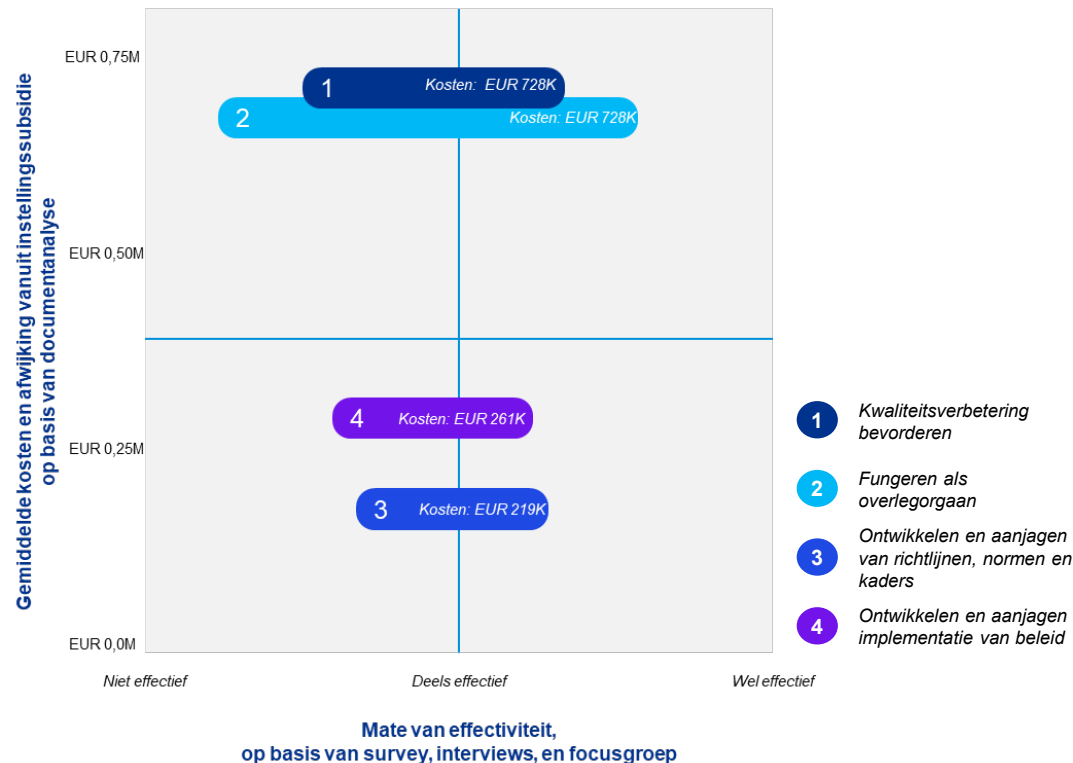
Gemiddelde kosten en afwijking vanuit instellingssubsidie op basis van documentanalyse

EUR 0,75M
EUR 0,50M
EUR 0,25M
EUR 0,0M

1 Kosten: EUR 728K
2 Kosten: EUR 728K
4 Kosten: EUR 261K
3 Kosten: EUR 219K

Niet effectief
Deels effectief
Wel effectief

Mate van effectiviteit, op basis van survey, interviews, en focusgroep

1 Kwaliteitsverbetering bevorderen
2 Fungeren als overlegorgaan
3 Ontwikkelen en aanjagen van richtlijnen, normen en kaders
4 Ontwikkelen en aanjagen implementatie van beleid